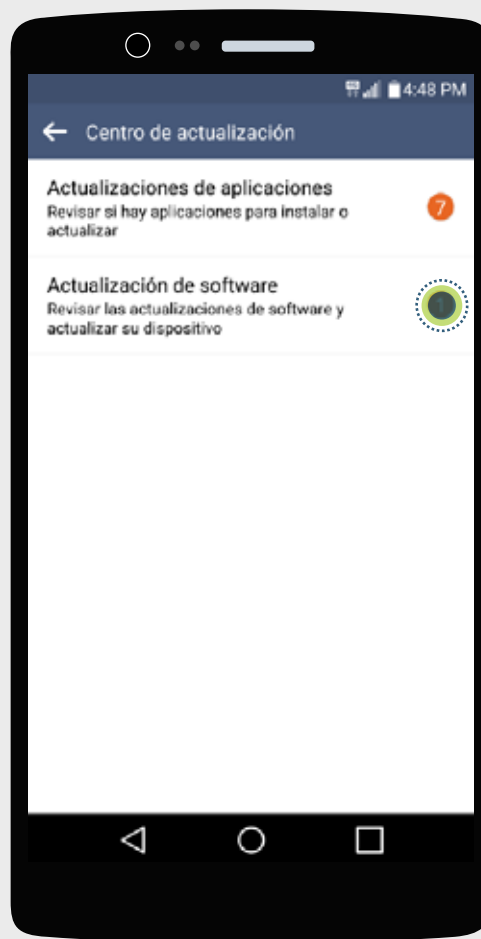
4:48 PM

Centro de actualización

Actualizaciones de aplicaciones
Revisar si hay aplicaciones para instalar o actualizar

7

Actualización de software
Revisar las actualizaciones de software y actualizar su dispositivo

1